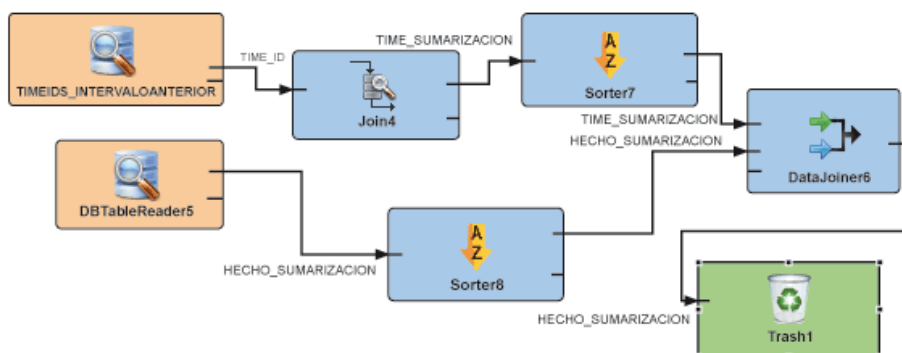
TIMEIDS_INTERVALOANTERIOR

TIME_ID

Join4

TIME_SUMARIZACION

A
Z

Sorter7

TIME_SUMARIZACION

HECHO_SUMARIZACION

DataJoiner6

DBTableReader5

HECHO_SUMARIZACION

A
Z

Sorter8

HECHO_SUMARIZACION

Trash1